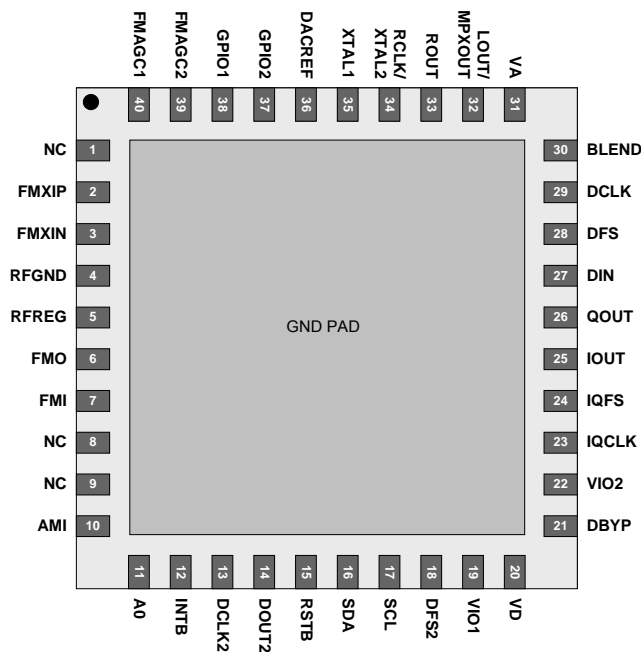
FMAGC1
40
FMAGC2
39
GPIO1
38
GPIO2
37
DACREF
36
XTAL1
35
RCLK/ XTAL2
34
ROUT
33
LOUT/ MPXOUT
32
VA
31

NC 1
FMXIP 2
FMXIN 3
RFGND 4
RFREG 5
FMO 6
FMI 7
NC 8
NC 9
AMI 10

GND PAD

30 BLEND
29 DCLK
28 DFS
27 DIN
26 QOUT
25 IOUT
24 IQFS
23 IQCLK
22 VIO2
21 DBYP

11
A0
12
INTB
13
DCLK2
14
DOUT2
15
RSTB
16
SDA
17
SCL
18
DFS2
19
VIO1
20
VD